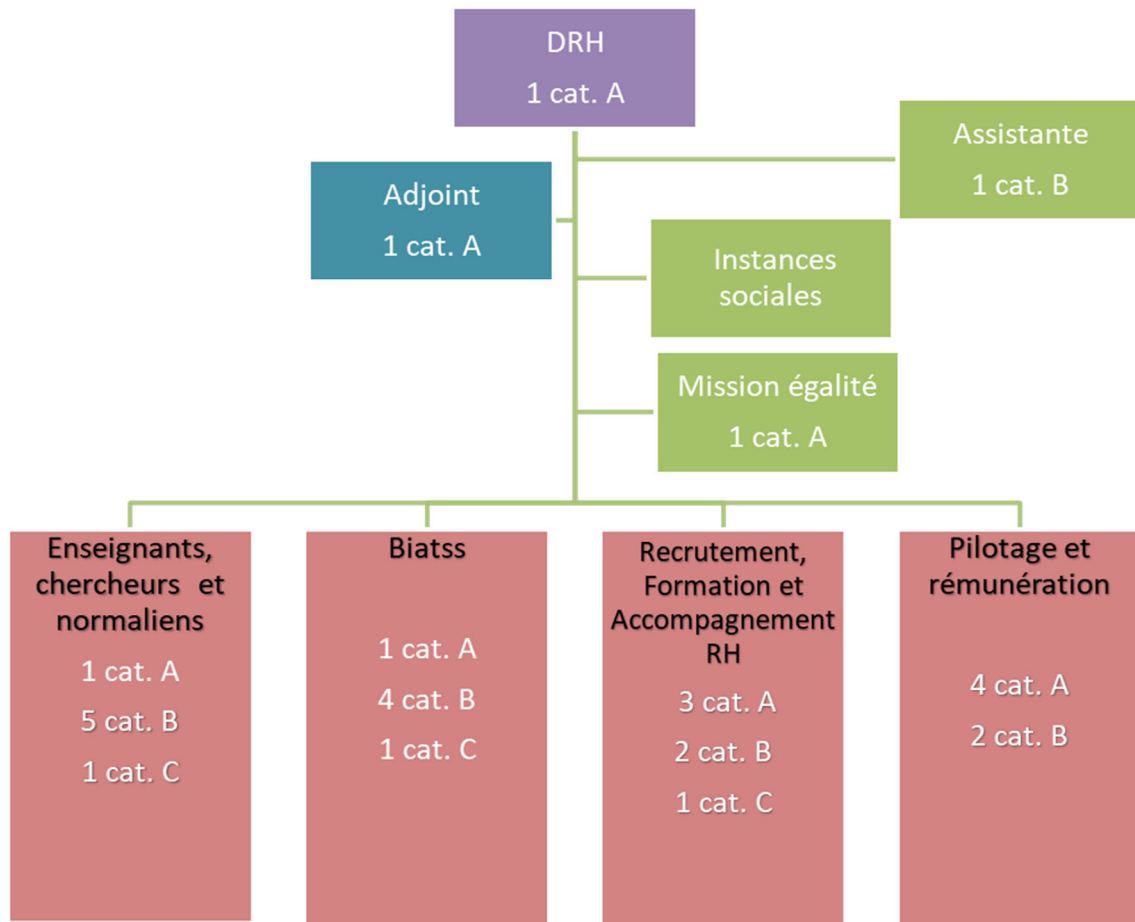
DRH
1 cat. A

Assistante
1 cat. B

Adjoint
1 cat. A

Instances sociales

Mission égalité
1 cat. A

Enseignants, chercheurs et normaliens
1 cat. A
5 cat. B
1 cat. C

Biatss
1 cat. A
4 cat. B
1 cat. C

Recrutement, Formation et Accompagnement RH
3 cat. A
2 cat. B
1 cat. C

Pilotage et rémunération
4 cat. A
2 cat. B